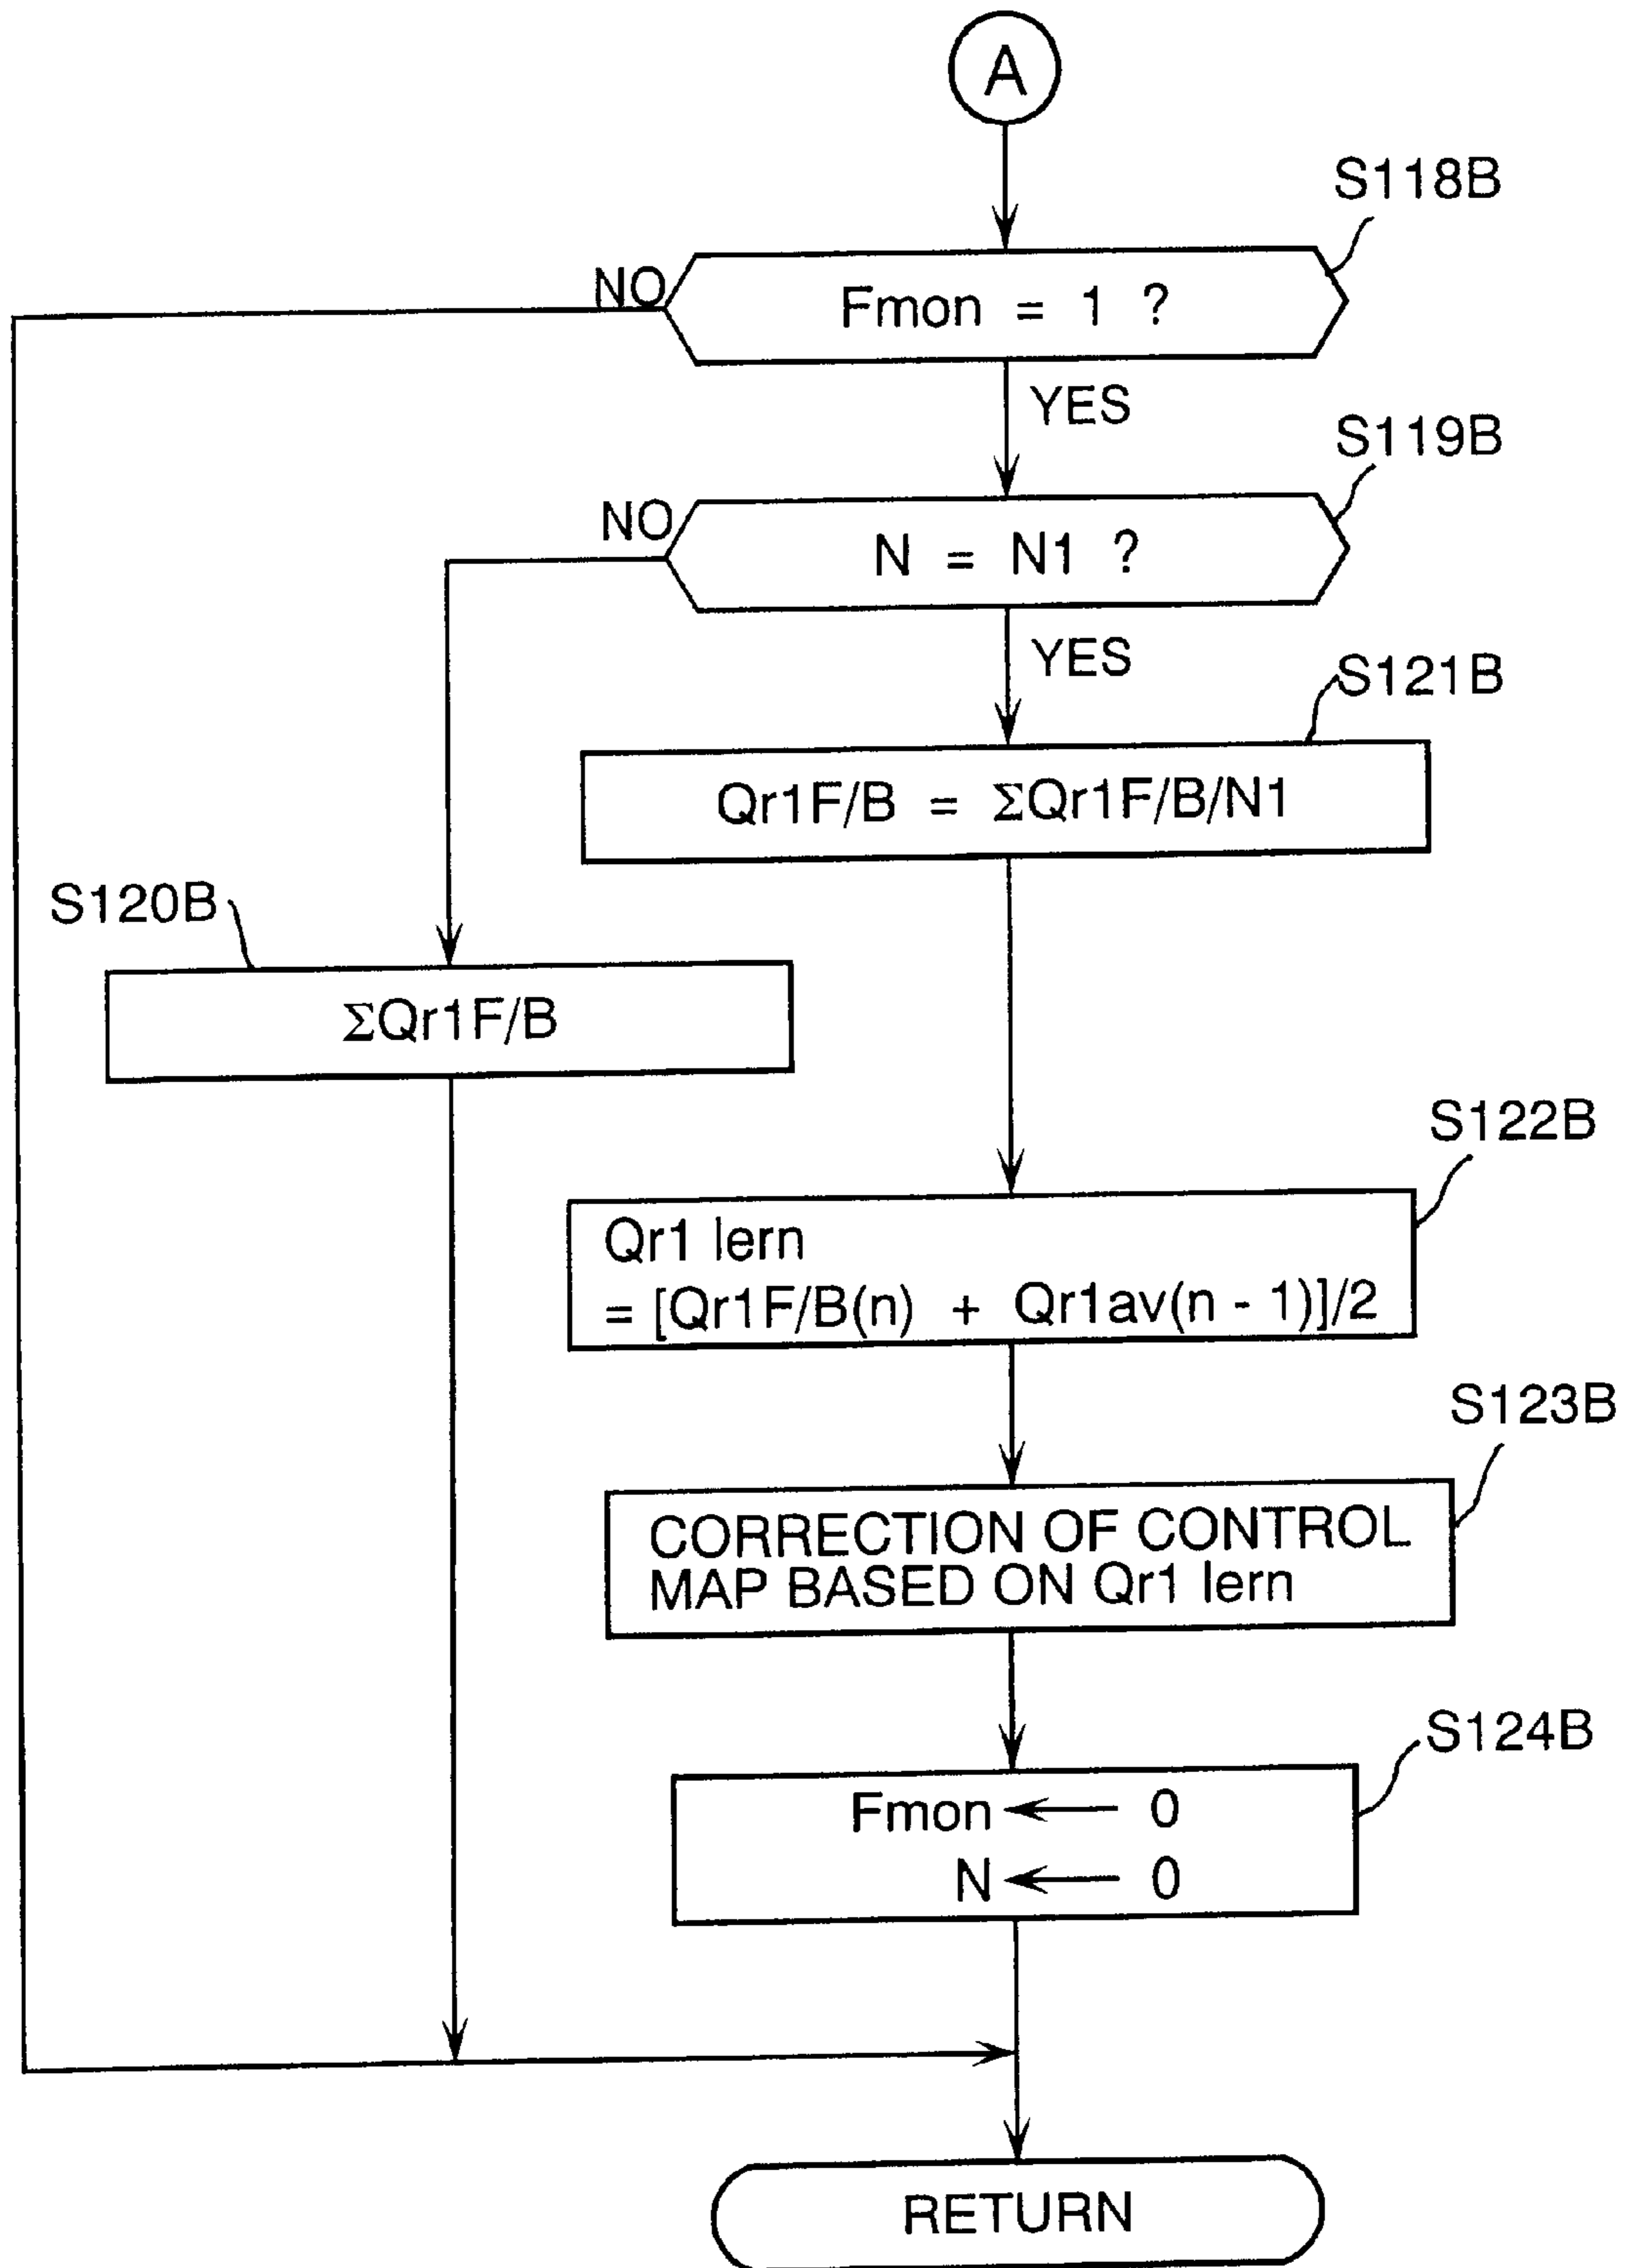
A

S118B

NO

Fmon = 1 ?

YES

S119B

NO

N = N1 ?

YES

S121B

Qr1F/B = ΣQr1F/B/N1

S120B

ΣQr1F/B

S122B

Qr1 lern
= [Qr1F/B(n) + Qr1av(n - 1)]/2

S123B

CORRECTION OF CONTROL MAP BASED ON Qr1 lern

S124B

Fmon ← 0
N ← 0

RETURN